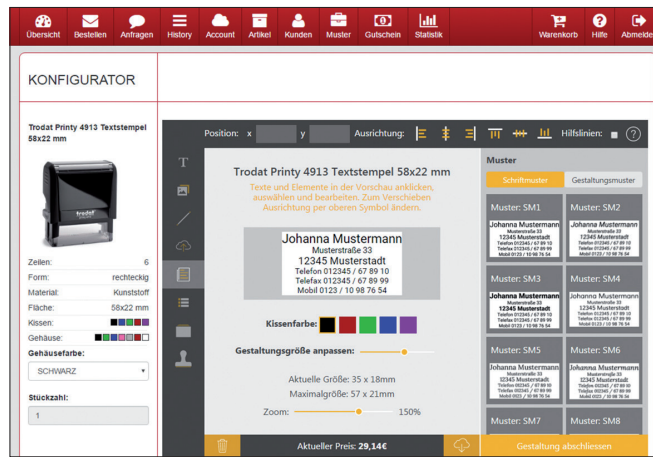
Übersicht Bestellen Anfragen History Account Artikel Kunden Muster Gutschein Statistik Warenkorb Hilfe Abmelden

KONFIGURATOR

Trodat Printy 4913 Textstempel 58x22 mm

| | |
|---|---|
| Zeilen: | 6 |
| Form: | rechteckig |
| Material: | Kunststoff |
| Fläche: | 58x22 mm |
| Kissen: | |
| Gehäuse: | |

Gehäusefarbe:
SCHWARZ

Stückzahl:
1

Position: x y Ausrichtung: Hilfslinien: ?

Trodat Printy 4913 Textstempel 58x22 mm

Texte und Elemente in der Vorschau anklicken, auswählen und bearbeiten. Zum Verschieben Ausrichtung per oberen Symbol ändern.

Johanna Mustermann
Musterstraße 33
12345 Musterstadt
Telefon 012345 / 67 89 10
Telefax 012345 / 67 89 99
Mobil 0123 / 10 98 76 54

Kissenfarbe:

Gestaltungsgröße anpassen:

Aktuelle Größe: 35 x 18mm
Maximalgröße: 57 x 21mm

Zoom: 150%

Aktueller Preis: 29,14€

Muster
Schriftmuster Gestaltungsmuster

Muster: SM1
Johanna Mustermann
Musterstraße 33
12345 Musterstadt
Telefon 012345 / 67 89 10
Telefax 012345 / 67 89 99
Mobil 0123 / 10 98 76 54

Muster: SM2
Johanna Mustermann
Musterstraße 33
12345 Musterstadt
Telefon 012345 / 67 89 10
Telefax 012345 / 67 89 99
Mobil 0123 / 10 98 76 54

Muster: SM3
Johanna Mustermann
Musterstraße 33
12345 Musterstadt
Telefon 012345 / 67 89 10
Telefax 012345 / 67 89 99
Mobil 0123 / 10 98 76 54

Muster: SM4
Johanna Mustermann
Musterstraße 33
12345 Musterstadt
Telefon 012345 / 67 89 10
Telefax 012345 / 67 89 99
Mobil 0123 / 10 98 76 54

Muster: SM5
Johanna Mustermann
Musterstraße 33
12345 Musterstadt
Telefon 012345 / 67 89 10
Telefax 012345 / 67 89 99
Mobil 0123 / 10 98 76 54

Muster: SM6
Johanna Mustermann
Musterstraße 33
12345 Musterstadt
Telefon 012345 / 67 89 10
Telefax 012345 / 67 89 99
Mobil 0123 / 10 98 76 54

Muster: SM7

Muster: SM8

Gestaltung abschliessen